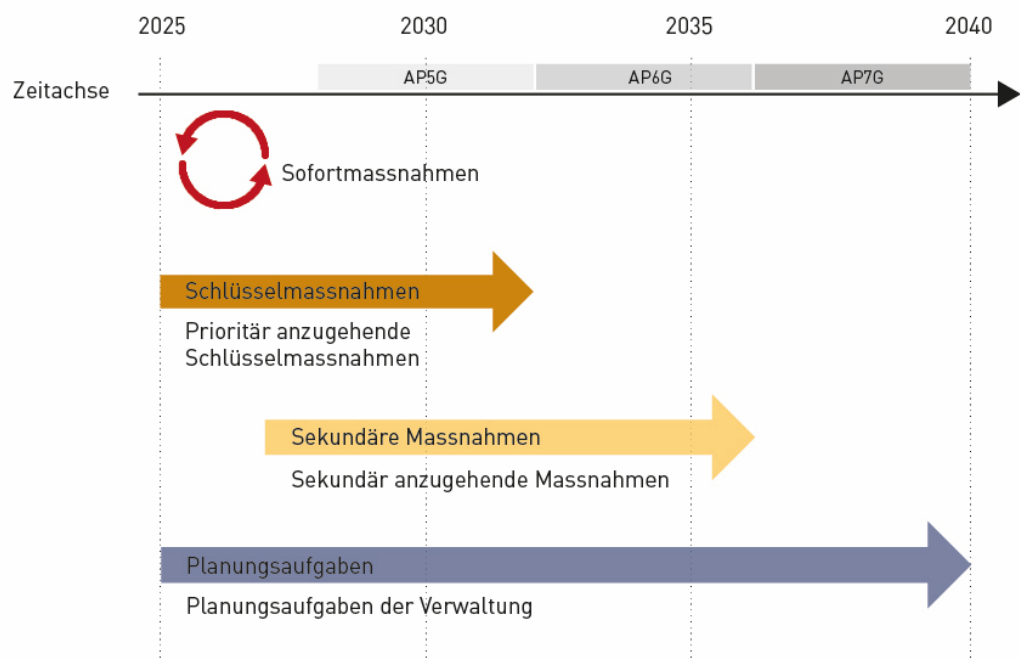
2025
2030
2035
2040

Zeitachse

AP5G
AP6G
AP7G

Sofortmassnahmen

Schlüsselmassnahmen
Prioritär anzugehende Schlüsselmassnahmen

Sekundäre Massnahmen
Sekundär anzugehende Massnahmen

Planungsaufgaben
Planungsaufgaben der Verwaltung